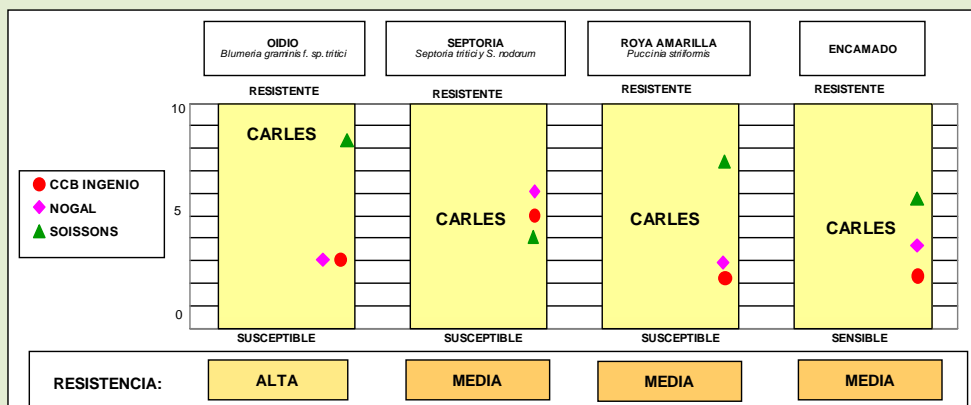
OIDIO
Blumeria graminis f. sp. tritici

SEPTORIA
Septoria tritici y S. nodorum

ROYA AMARILLA
Puccinia striiformis

ENCAMADO

RESISTENTE
RESISTENTE
RESISTENTE
RESISTENTE

10
5
0

CCB INGENIO
NOGAL
SOISSONS

CARLES
CARLES
CARLES
CARLES

SUSCEPTIBLE
SUSCEPTIBLE
SUSCEPTIBLE
SENSIBLE

RESISTENCIA: ALTA MEDIA MEDIA MEDIA